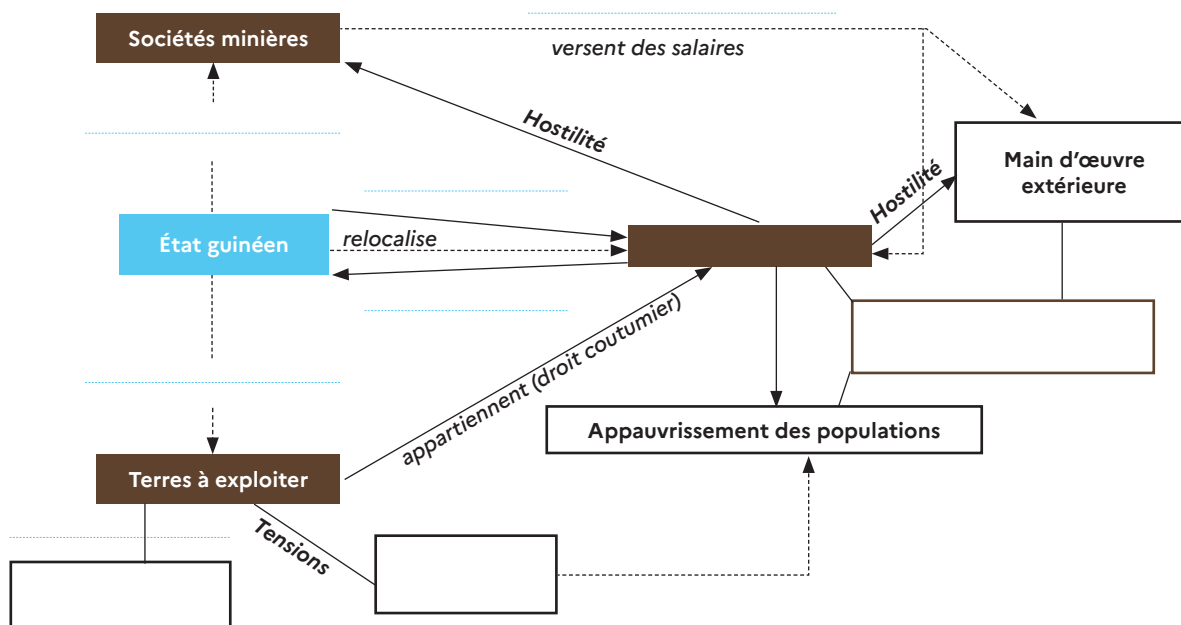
Sociétés minières

versent des salaires

Hostilité

Hostilité

Main d'œuvre extérieure

État guinéen

relocalise

appartiennent (droit coutumier)

Appauvrissement des populations

Terres à exploiter

Tensions